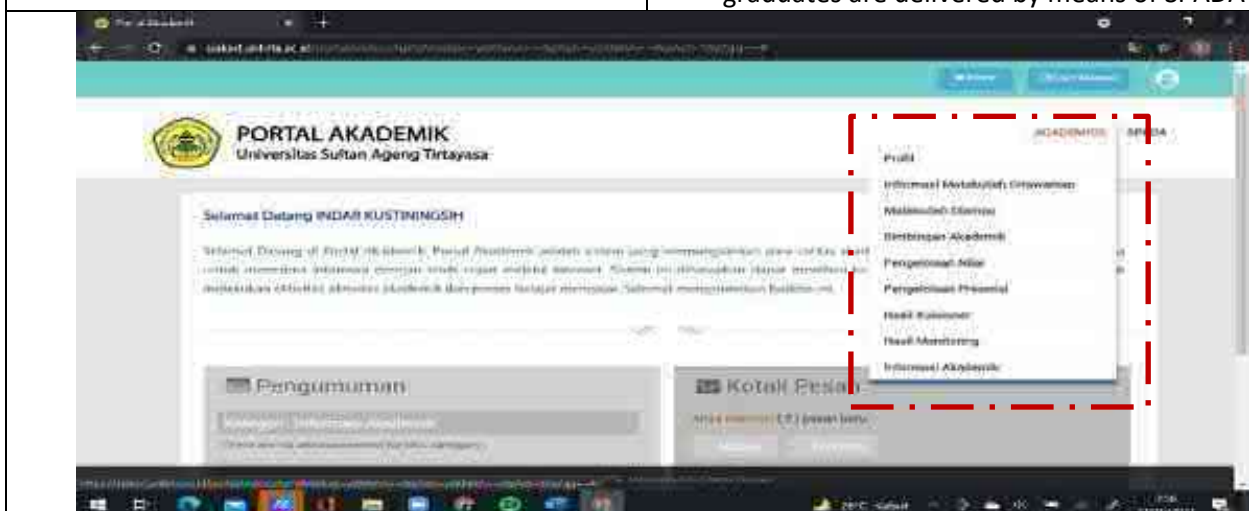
graduates are delivered by means of e. ADX

Portal Akademik

PORTAL AKADEMIK
Universitas Sultan Ageng Tirtayasa

AKADEMIK SPADA

Profil
Informasi Matakuliah Ditawarkan
Matakuliah Diampu
Bimbingan Akademik
Pengelolaan Nilai
Pengelolaan Presensi
Hasil Kuisioner
Hasil Monitoring
Informasi Akademik

Selamat Datang INDAR KUSTININGSIH

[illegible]

Pengumuman

Kotak Pesan

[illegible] pesan baru

29°C